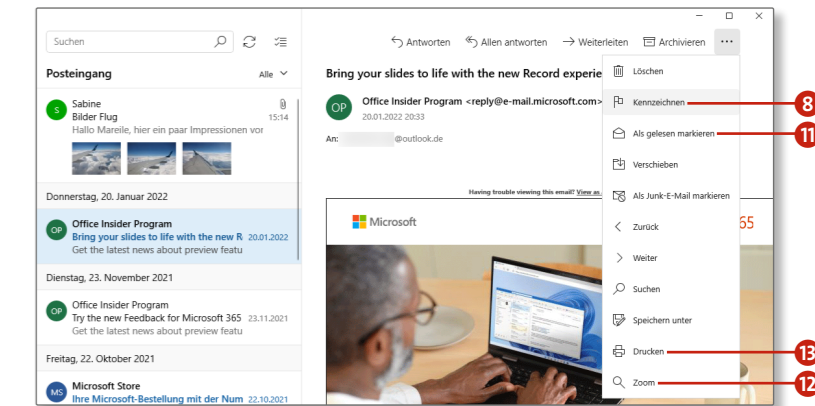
Suchen

Posteingang

Alle

S

Sabine

Bilder Flug

15:14

Hallo Mareile, hier ein paar Impressionen vor

Donnerstag, 20. Januar 2022

OP

Office Insider Program

Bring your slides to life with the new R

20.01.2022

Get the latest news about preview featu

Dienstag, 23. November 2021

OP

Office Insider Program

Try the new Feedback for Microsoft 365

23.11.2021

Get the latest news about preview featu

Freitag, 22. Oktober 2021

MS

Microsoft Store

Ihre Microsoft-Bestellung mit der Num

22.10.2021

Antworten

Allen antworten

Weiterleiten

Archivieren

...

Bring your slides to life with the new Record experie

OP

Office Insider Program <reply@e-mail.microsoft.com>

20.01.2022 20:33

An: @outlook.de

Having trouble viewing this email? View as

Microsoft

65

Löschen

Kennzeichnen

Als gelesen markieren

Verschieben

Als Junk-E-Mail markieren

Zurück

Weiter

Suchen

Speichern unter

Drucken

Zoom

8

11

13

12